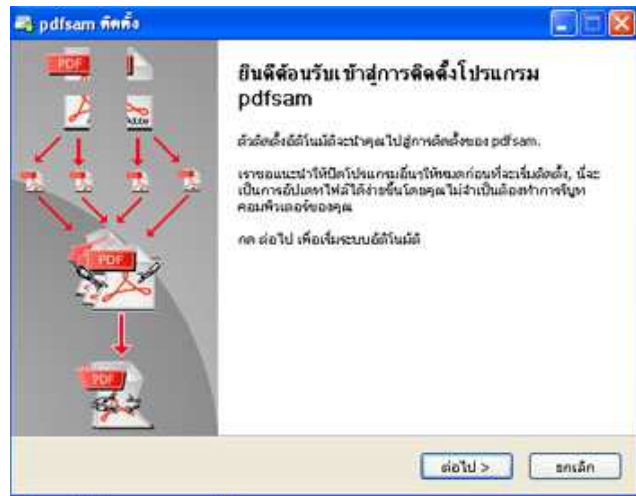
pdfsam ติดตั้ง

PDF

PDF

Adobe

PDF

PDF

ยินดีต้อนรับเข้าสู่การติดตั้งโปรแกรม pdfsam

ตัวติดตั้งอัตโนมัติจะนำคุณไปสู่การติดตั้งของ pdfsam.

เราขอแนะนำให้ปิดโปรแกรมอื่นๆให้หมดก่อนที่จะเริ่มติดตั้ง, นี่จะเป็นการอัปเดทไฟล์ได้ง่ายขึ้นโดยคุณไม่จำเป็นต้องทำการรีบูทคอมพิวเตอร์ของคุณ

กด ต่อไป เพื่อเริ่มระบบอัตโนมัติ

ต่อไป >

ยกเลิก